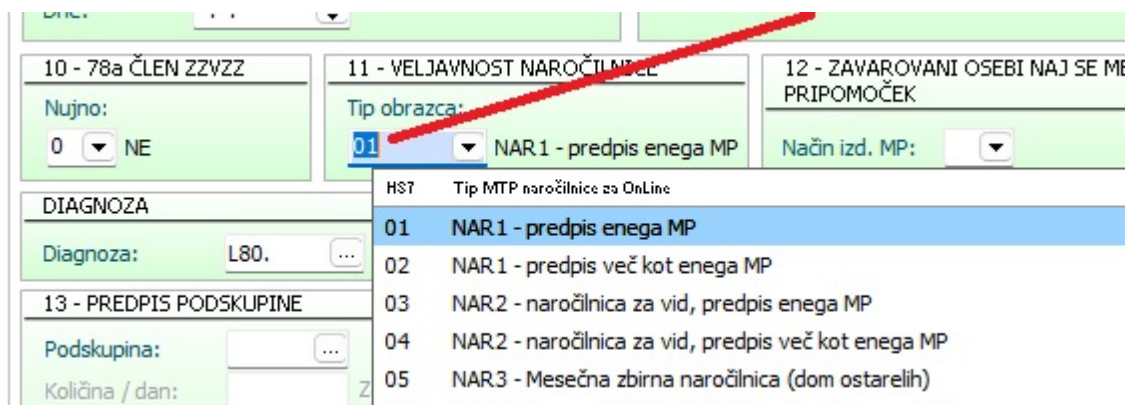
Dne:

10 - 78a ČLEN ZZVZZ
Nujno:
0 NE

11 - VELJAVNOST NAROČILNICE
Tip obrazca:
01 NAR1 - predpis enega MP

12 - ZAVAROVANI OSEBI NAJ SE ME
PRIPOMOČEK
Način izd. MP:

DIAGNOZA
Diagnoza: L80. ...

13 - PREDPIS PODSKUPINE
Podskupina: ...
Količina / dan: Z

| HS7 | Tip MTP naročilnice za OnLine |
|---|---|
| 01 | NAR1 - predpis enega MP |
| 02 | NAR1 - predpis več kot enega MP |
| 03 | NAR2 - naročilnica za vid, predpis enega MP |
| 04 | NAR2 - naročilnica za vid, predpis več kot enega MP |
| 05 | NAR3 - Mesečna zbirna naročilnica (dom ostarelih) |